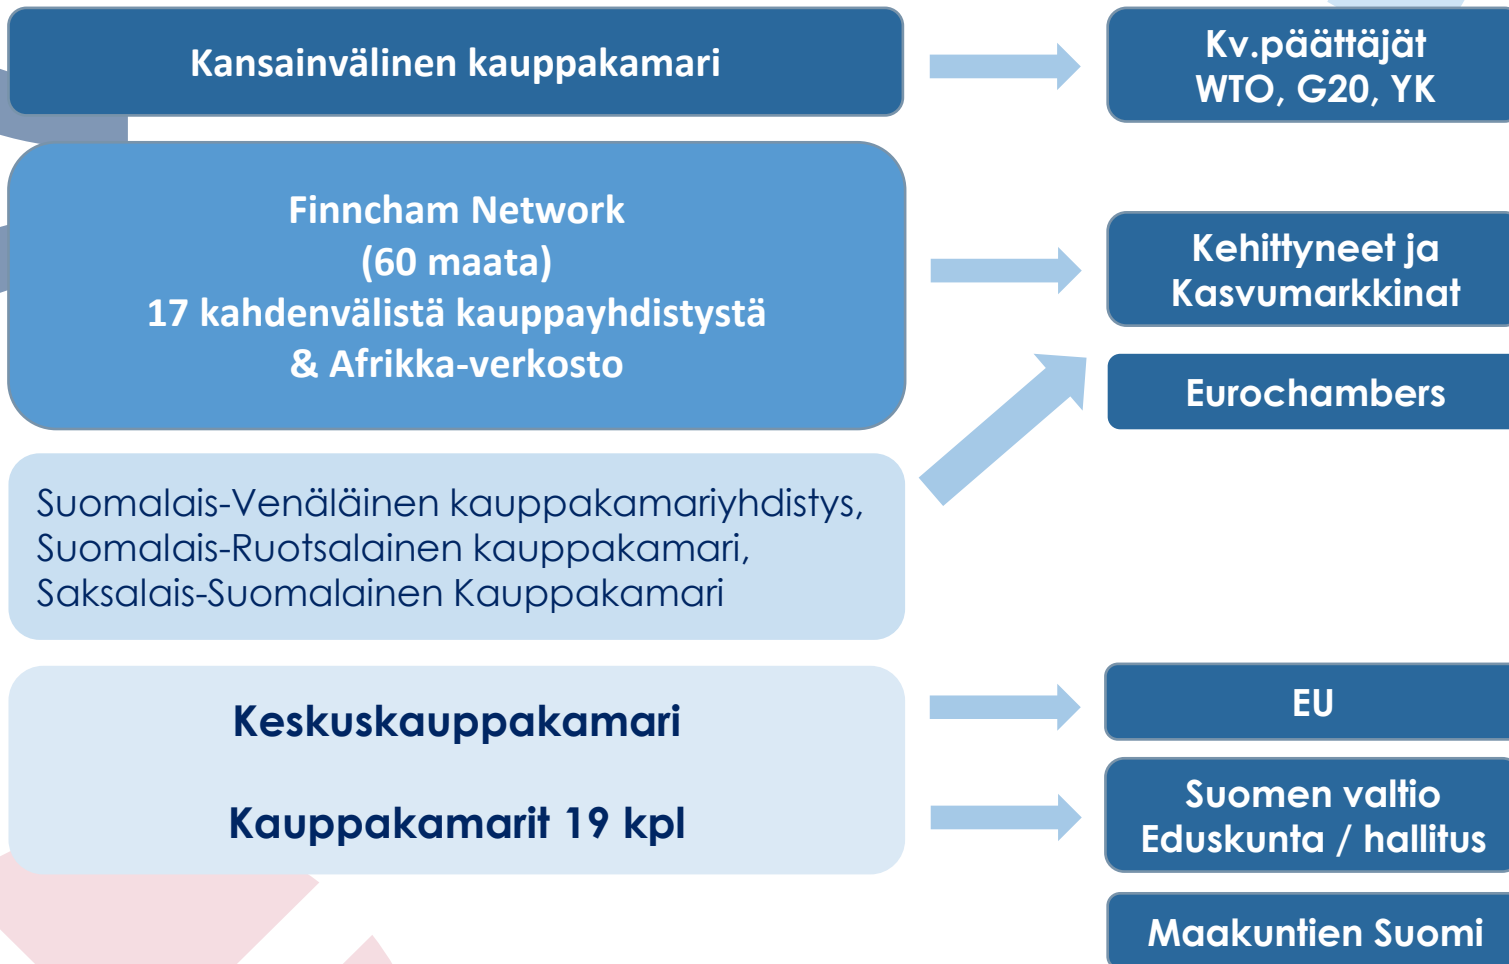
Kansainvälinen kauppakamari

Kv.päättäjät
WTO, G20, YK

Finncham Network
(60 maata)
17 kahdenvälistä kauppayhdistystä
& Afrikka-verkosto

Kehittyneet ja
Kasvumarkkinat

Eurochambers

Suomalais-Venäläinen kauppakamariyhdistys,
Suomalais-Ruotsalainen kauppakamari,
Saksalais-Suomalainen Kauppakamari

Keskuskauppakamari

Kauppakamarit 19 kpl

EU

Suomen valtio
Eduskunta / hallitus

Maakuntien Suomi